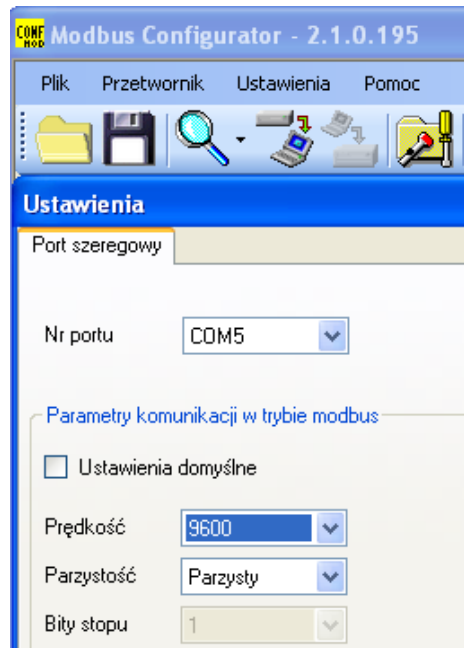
CONF MOD Modbus Configurator - 2.1.0.195

Plik Przetwornik Ustawienia Pomoc

Ustawienia

Port szeregowy

Nr portu COM5

Parametry komunikacji w trybie modbus

Ustawienia domyślne

Prędkość 9600

Parzystość Parzysty

Bity stopu 1